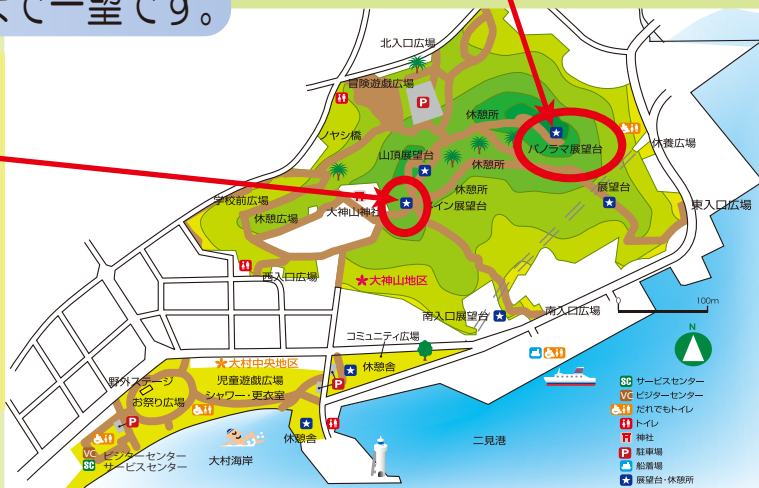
で一望です。

北入口広場
冒険遊戯広場
P
ノヤシ橋
休憩所
パノラマ展望台
休養広場
山頂展望台
休憩所
学校前広場
休憩所
大神山神社
メイン展望台
展望台
東入口広場
休憩広場
西入口広場
★大神山地区
100m
南入口展望台
南入口広場
N
コミュニティ広場
★大村中央地区
休憩舎
野外ステージ
児童遊戯広場
お祭り広場
シャワー・更衣室
P
休憩舎
二見港
VC ビジターセンター
SC サービスセンター
大村海岸
SC サービスセンター
VC ビジターセンター
だれでもトイレ
トイレ
神社
P 駐車場
船着場
展望台・休憩所